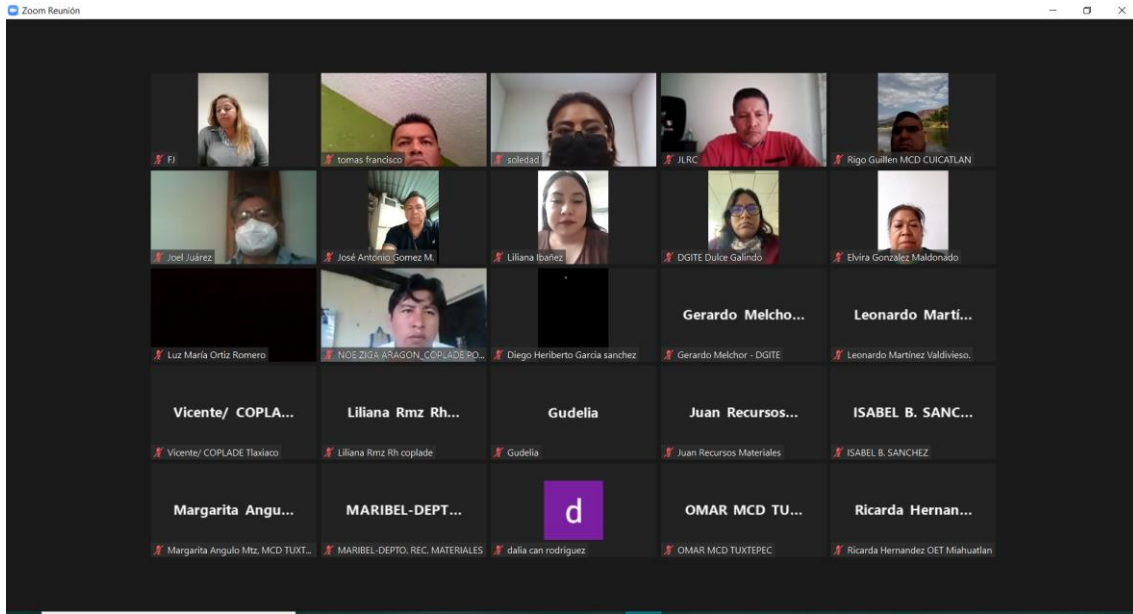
Zoom Reunión

FJ

tomas francisco

soledad

JLRC

Rigo Guillen MCD CUICATLAN

Joel Juarez

José Antonio Gomez M.

Liliana Ibañez

DGITE Dulce Galindo

Elvira Gonzalez Maldonado

Luz María Ortiz Romero

NOE ZIGA ARAGON_COPLADE PO...

Diego Heriberto Garcia sanchez

Gerardo Melcho...

Gerardo Melchor - DGITE

Leonardo Martí...

Leonardo Martínez Valdivieso.

Vicente/ COPLA...

Vicente/ COPLADE Tlaxiaco

Liliana Rmz Rh...

Liliana Rmz Rh coplade

Gudelia

Gudelia

Juan Recursos...

Juan Recursos Materiales

ISABEL B. SANC...

ISABEL B. SANCHEZ

Margarita Angu...

Margarita Angulo Mtz, MCD TUXT...

MARIBEL-DEPT...

MARIBEL-DEPTO. REC. MATERIALES

d

dalia can rodriguez

OMAR MCD TU...

OMAR MCD TUXTEPEC

Ricarda Hernan...

Ricarda Hernandez OET Miahuatlan